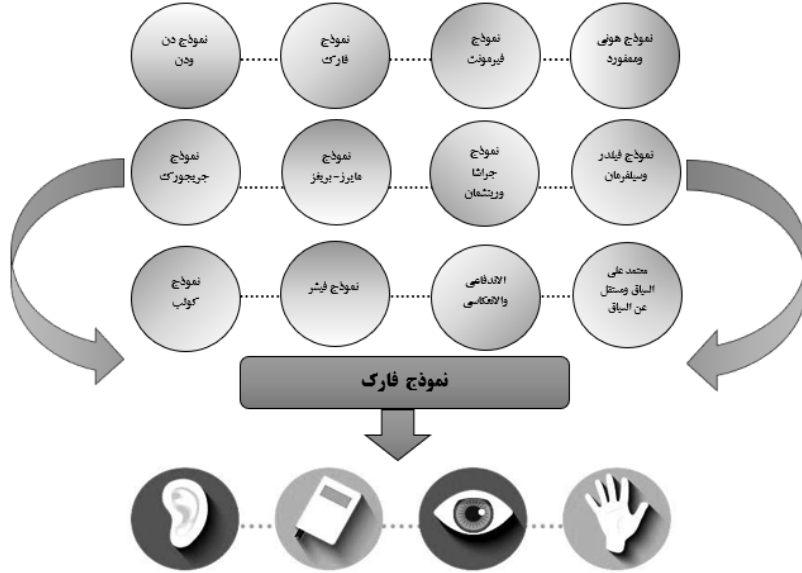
نموذج هوني وممفورد

نموذج فيرمونت

نموذج فارك

نموذج دن ودن

نموذج فيلدر وسيلفرمان

نموذج جراشا وريتشمان

نموذج مايرز- بريغز

نموذج جريجورك

معتمد على السياق ومستقل عن السياق

الاندفاعي والانعكاسي

نموذج فيشر

نموذج كولب

نموذج فارك